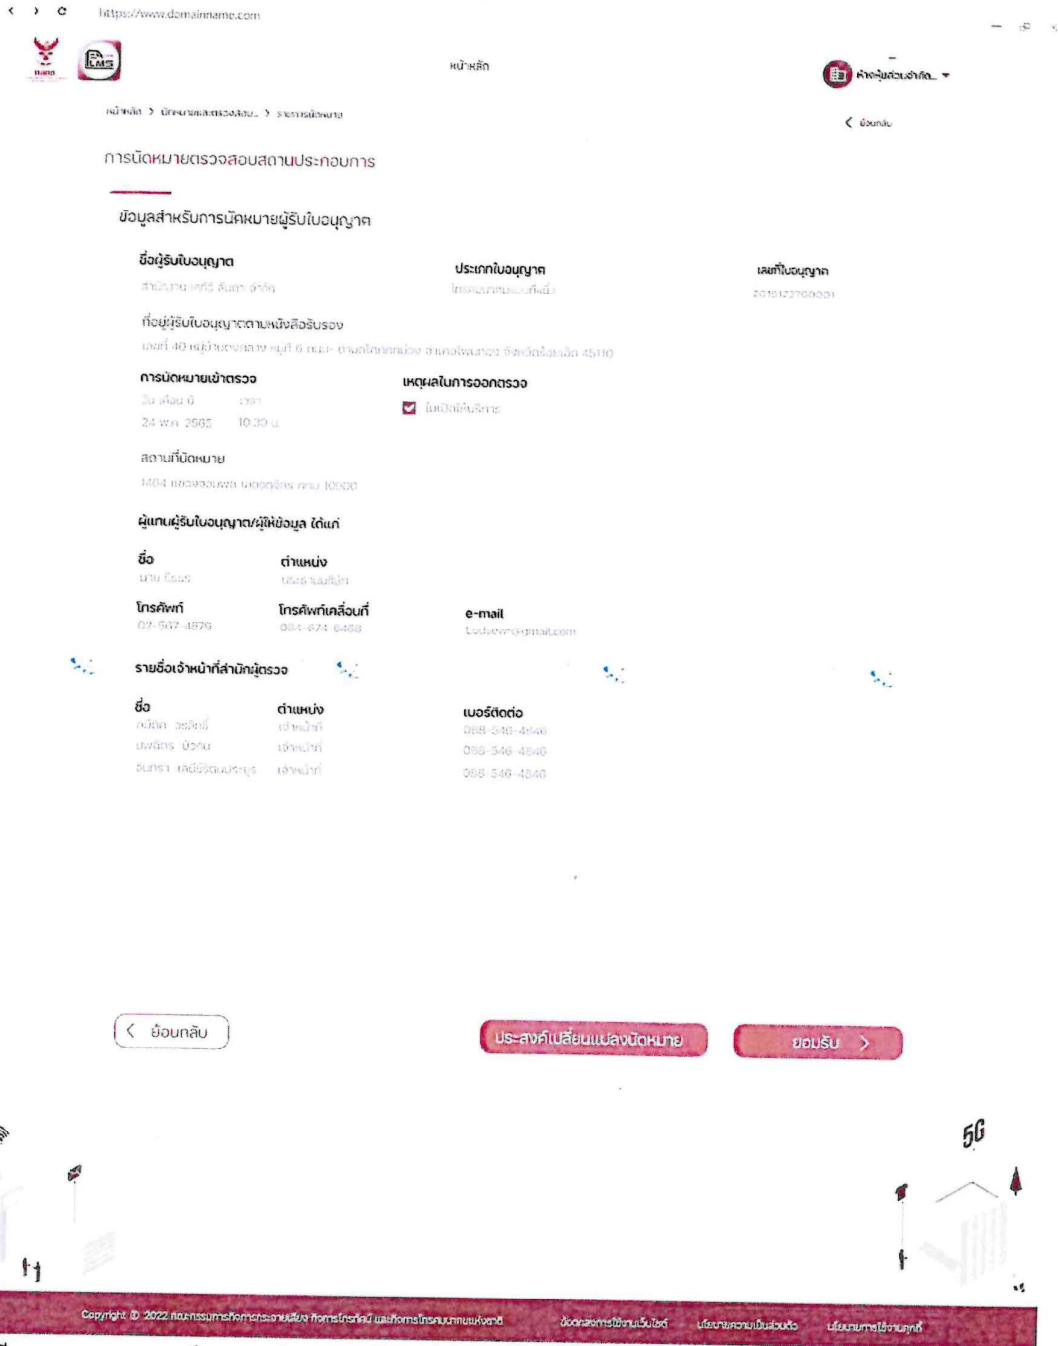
https://www.domainname.com

LMS

หน้าหลัก

ห้างหุ้นส่วนจำกัด...

หน้าหลัก > นัดหมายและตรวจสอบ... > รายการนัดหมาย

ย้อนกลับ

การนัดหมายตรวจสอบสถานประกอบการ

ข้อมูลสำหรับการนัดหมายผู้รับใบอนุญาต

ชื่อผู้รับใบอนุญาต
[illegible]

ประเภทใบอนุญาต
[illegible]

เลขที่ใบอนุญาต
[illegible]

ที่อยู่ผู้รับใบอนุญาตตามหนังสือรับรอง
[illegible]

การนัดหมายเข้าตรวจ
วัน เดือน ปี เวลา
24 พ.ค. 2565 10.30 น.

เหตุผลในการออกตรวจ
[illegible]

สถานที่นัดหมาย
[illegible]

ผู้แทนผู้รับใบอนุญาต/ผู้ให้ข้อมูล ได้แก่

ชื่อ
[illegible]

ตำแหน่ง
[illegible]

โทรศัพท์
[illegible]

โทรศัพท์เคลื่อนที่
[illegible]

e-mail
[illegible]

รายชื่อเจ้าหน้าที่สำนักผู้ตรวจ

ชื่อ
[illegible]
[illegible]
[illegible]

ตำแหน่ง
เจ้าหน้าที่
เจ้าหน้าที่
เจ้าหน้าที่

เบอร์ติดต่อ
088-546-4846
088-546-4846
088-546-4846

ย้อนกลับ

ประสงค์เปลี่ยนแปลงนัดหมาย

ยอมรับ

5G

Copyright © 2022 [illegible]

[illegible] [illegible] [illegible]